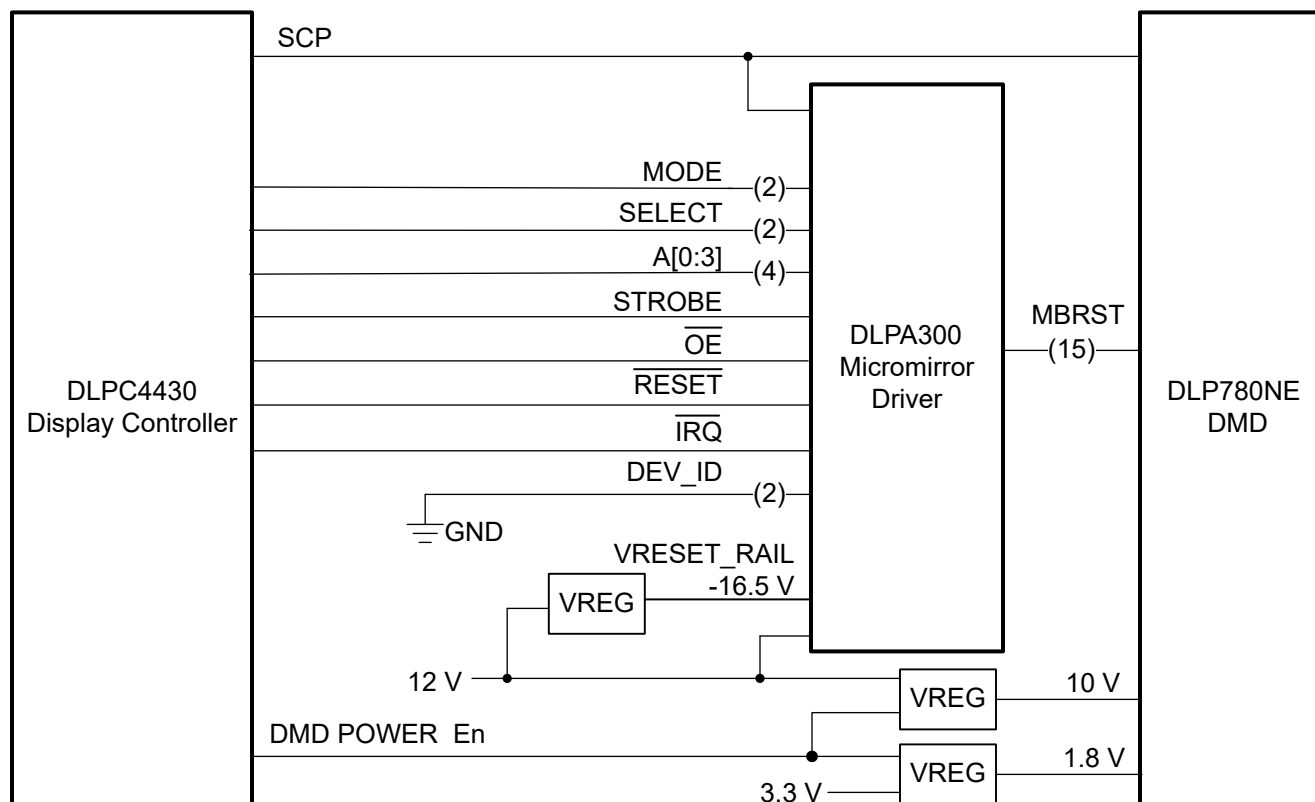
SCP

MODE (2)
SELECT (2)
A[0:3] (4)
STROBE
$\overline{OE}$
$\overline{RESET}$
$\overline{IRQ}$
DEV_ID (2)
GND

DLPC4430
Display Controller

DLPA300
Micromirror
Driver

MBRST
(15)

DLP780NE
DMD

VRESET_RAIL
-16.5 V
VREG

12 V
VREG
10 V

DMD POWER En
VREG
1.8 V
3.3 V